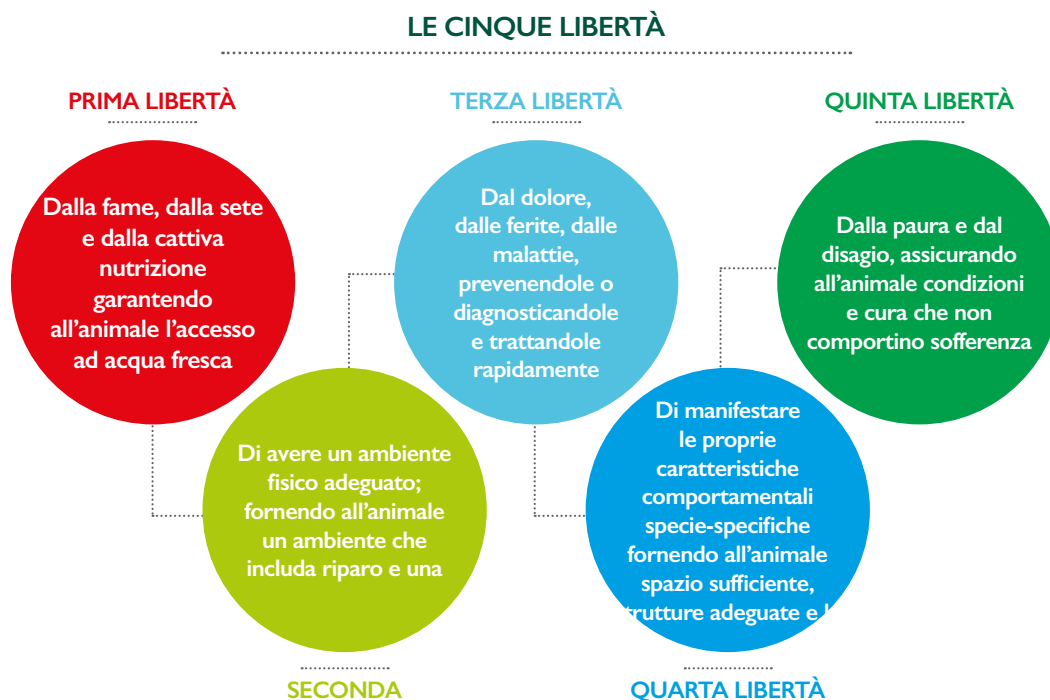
LE CINQUE LIBERTÀ

PRIMA LIBERTÀ

Dalla fame, dalla sete e dalla cattiva nutrizione garantendo all'animale l'accesso ad acqua fresca

TERZA LIBERTÀ

Dal dolore, dalle ferite, dalle malattie, prevenendole o diagnosticandole e trattandole rapidamente

QUINTA LIBERTÀ

Dalla paura e dal disagio, assicurando all'animale condizioni e cura che non comportino sofferenza

Di avere un ambiente fisico adeguato; fornendo all'animale un ambiente che includa riparo e una

Di manifestare le proprie caratteristiche comportamentali specie-specifiche fornendo all'animale spazio sufficiente, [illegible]trutture adeguate e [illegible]

SECONDA

QUARTA LIBERTÀ